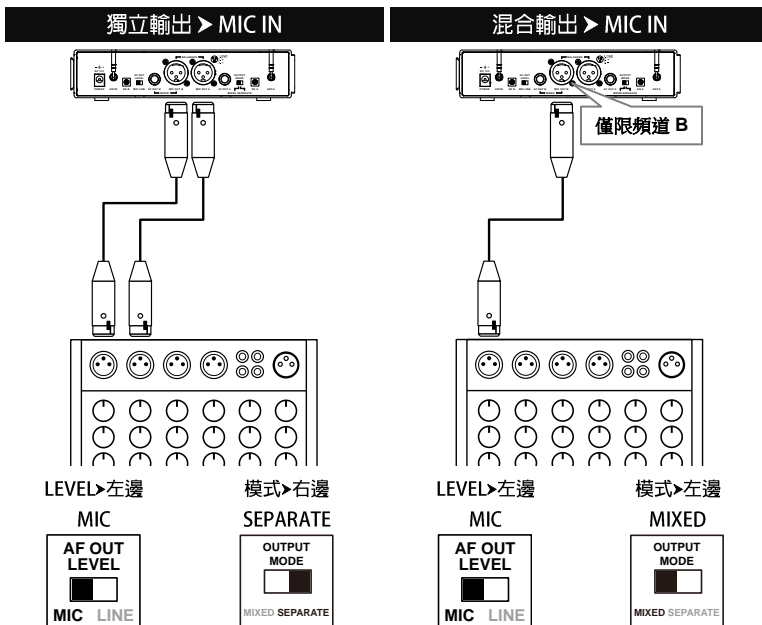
獨立輸出 ➤ MIC IN

LEVEL➤左邊

MIC

AF OUT LEVEL

MIC LINE

模式➤右邊

SEPARATE

OUTPUT MODE

MIXED SEPARATE

混合輸出 ➤ MIC IN

僅限頻道 B

LEVEL➤左邊

MIC

AF OUT LEVEL

MIC LINE

模式➤左邊

MIXED

OUTPUT MODE

MIXED SEPARATE